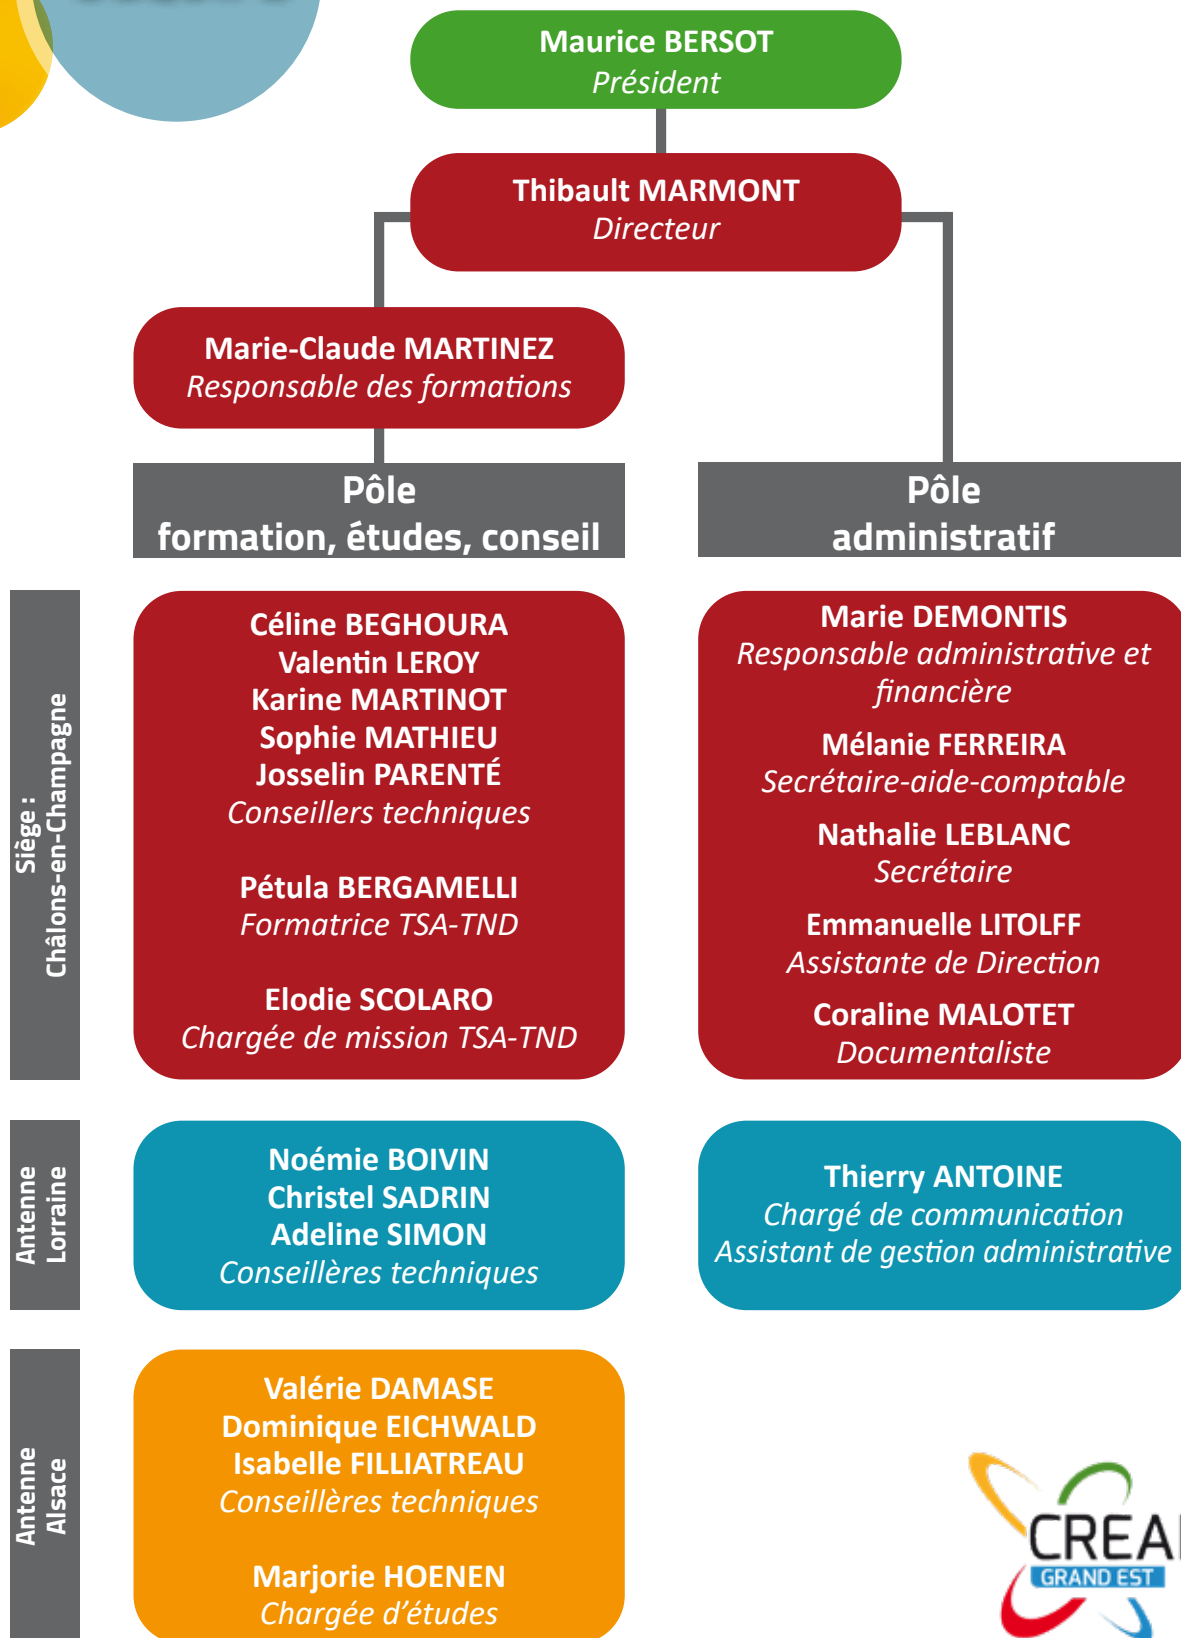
Maurice BERSOT
Président

Thibault MARMONT
Directeur

Marie-Claude MARTINEZ
Responsable des formations

Pôle
formation, études, conseil

Pôle
administratif

Siège :
Châlons-en-Champagne

Céline BEGHOURA
Valentin LEROY
Karine MARTINOT
Sophie MATHIEU
Josselin PARENTÉ
Conseillers techniques

Pétula BERGAMELLI
Formatrice TSA-TND

Elodie SCOLARO
Chargée de mission TSA-TND

Marie DEMONTIS
Responsable administrative et financière

Mélanie FERREIRA
Secrétaire-aide-comptable

Nathalie LEBLANC
Secrétaire

Emmanuelle LITOLFF
Assistante de Direction

Coraline MALOTET
Documentaliste

Antenne
Lorraine

Noémie BOIVIN
Christel SADRIN
Adeline SIMON
Conseillères techniques

Thierry ANTOINE
Chargé de communication
Assistant de gestion administrative

Antenne
Alsace

Valérie DAMASE
Dominique EICHWALD
Isabelle FILLIATREAU
Conseillères techniques

Marjorie HOENEN
Chargée d'études

CREA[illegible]
GRAND EST